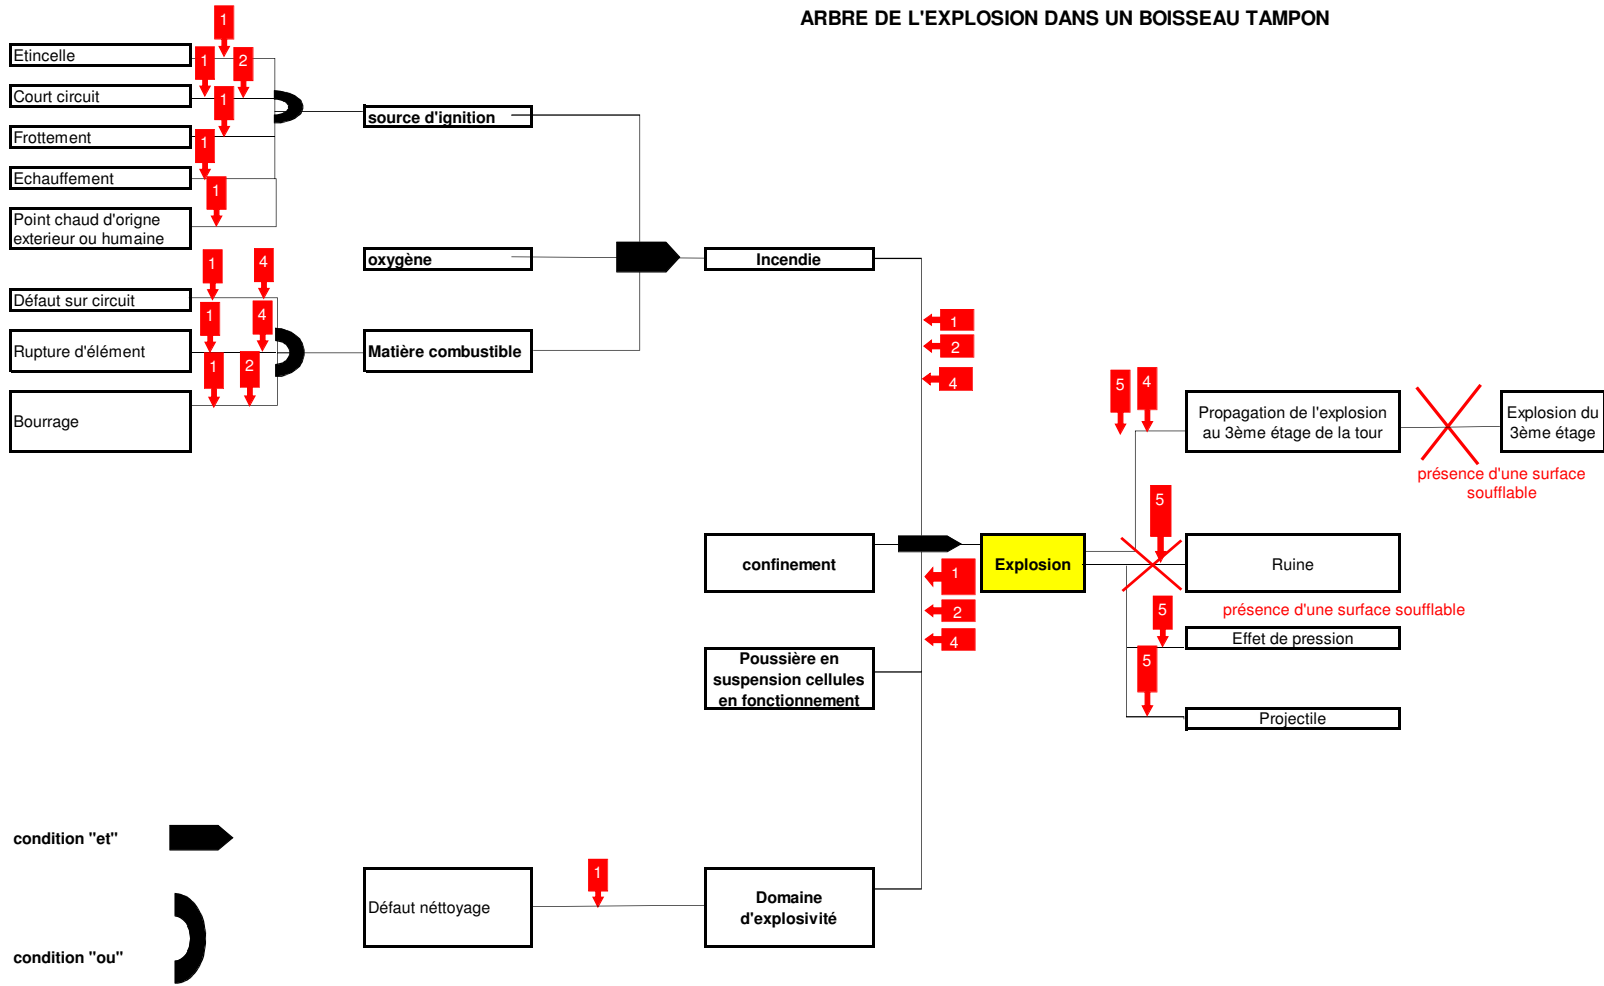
ARBRE DE L'EXPLOSION DANS UN BOISSEAU TAMPON

1

Etincelle

1 2

Court circuit

1

Frottement

1

Echauffement

1

Point chaud d'origne exterieur ou humaine

source d'ignition

oxygène

Incendie

1 4

Défaut sur circuit

1 4

Rupture d'élément

1 2

Bourrage

Matière combustible

1

2

4

5 4

Propagation de l'explosion au 3ème étage de la tour

Explosion du 3ème étage

présence d'une surface soufflable

5

confinement

Explosion

Ruine

1

5

présence d'une surface soufflable

2

Effet de pression

4

5

Poussière en suspension cellules en fonctionnement

Projectile

condition "et"

1

Défaut néttoyage

Domaine d'explosivité

condition "ou"